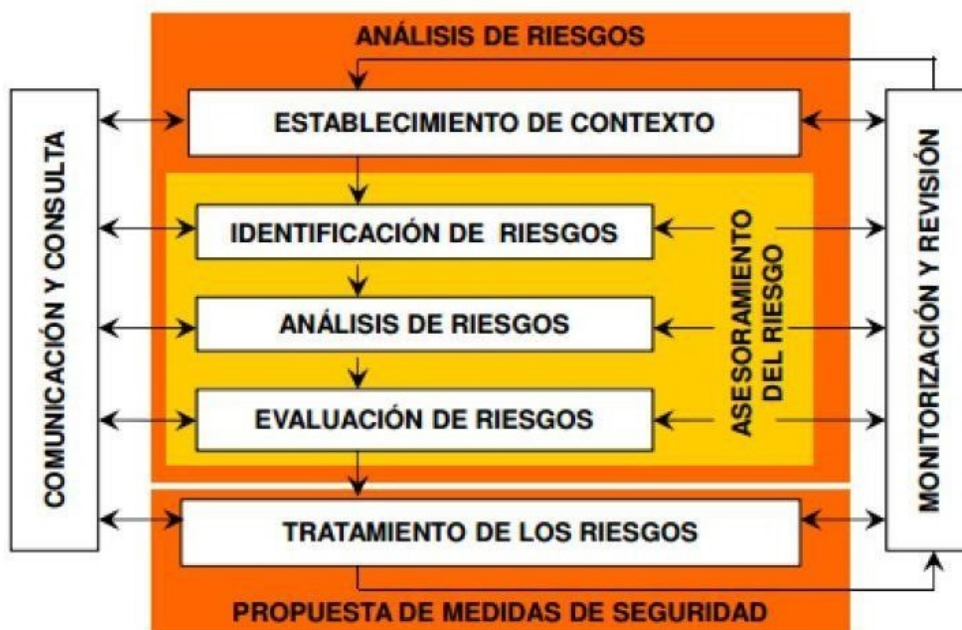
ANÁLISIS DE RIESGOS

COMUNICACIÓN Y CONSULTA

ESTABLECIMIENTO DE CONTEXTO

IDENTIFICACIÓN DE RIESGOS

ANÁLISIS DE RIESGOS

EVALUACIÓN DE RIESGOS

ASESORAMIENTO DEL RIESGO

MONITORIZACIÓN Y REVISIÓN

TRATAMIENTO DE LOS RIESGOS

PROPUESTA DE MEDIDAS DE SEGURIDAD